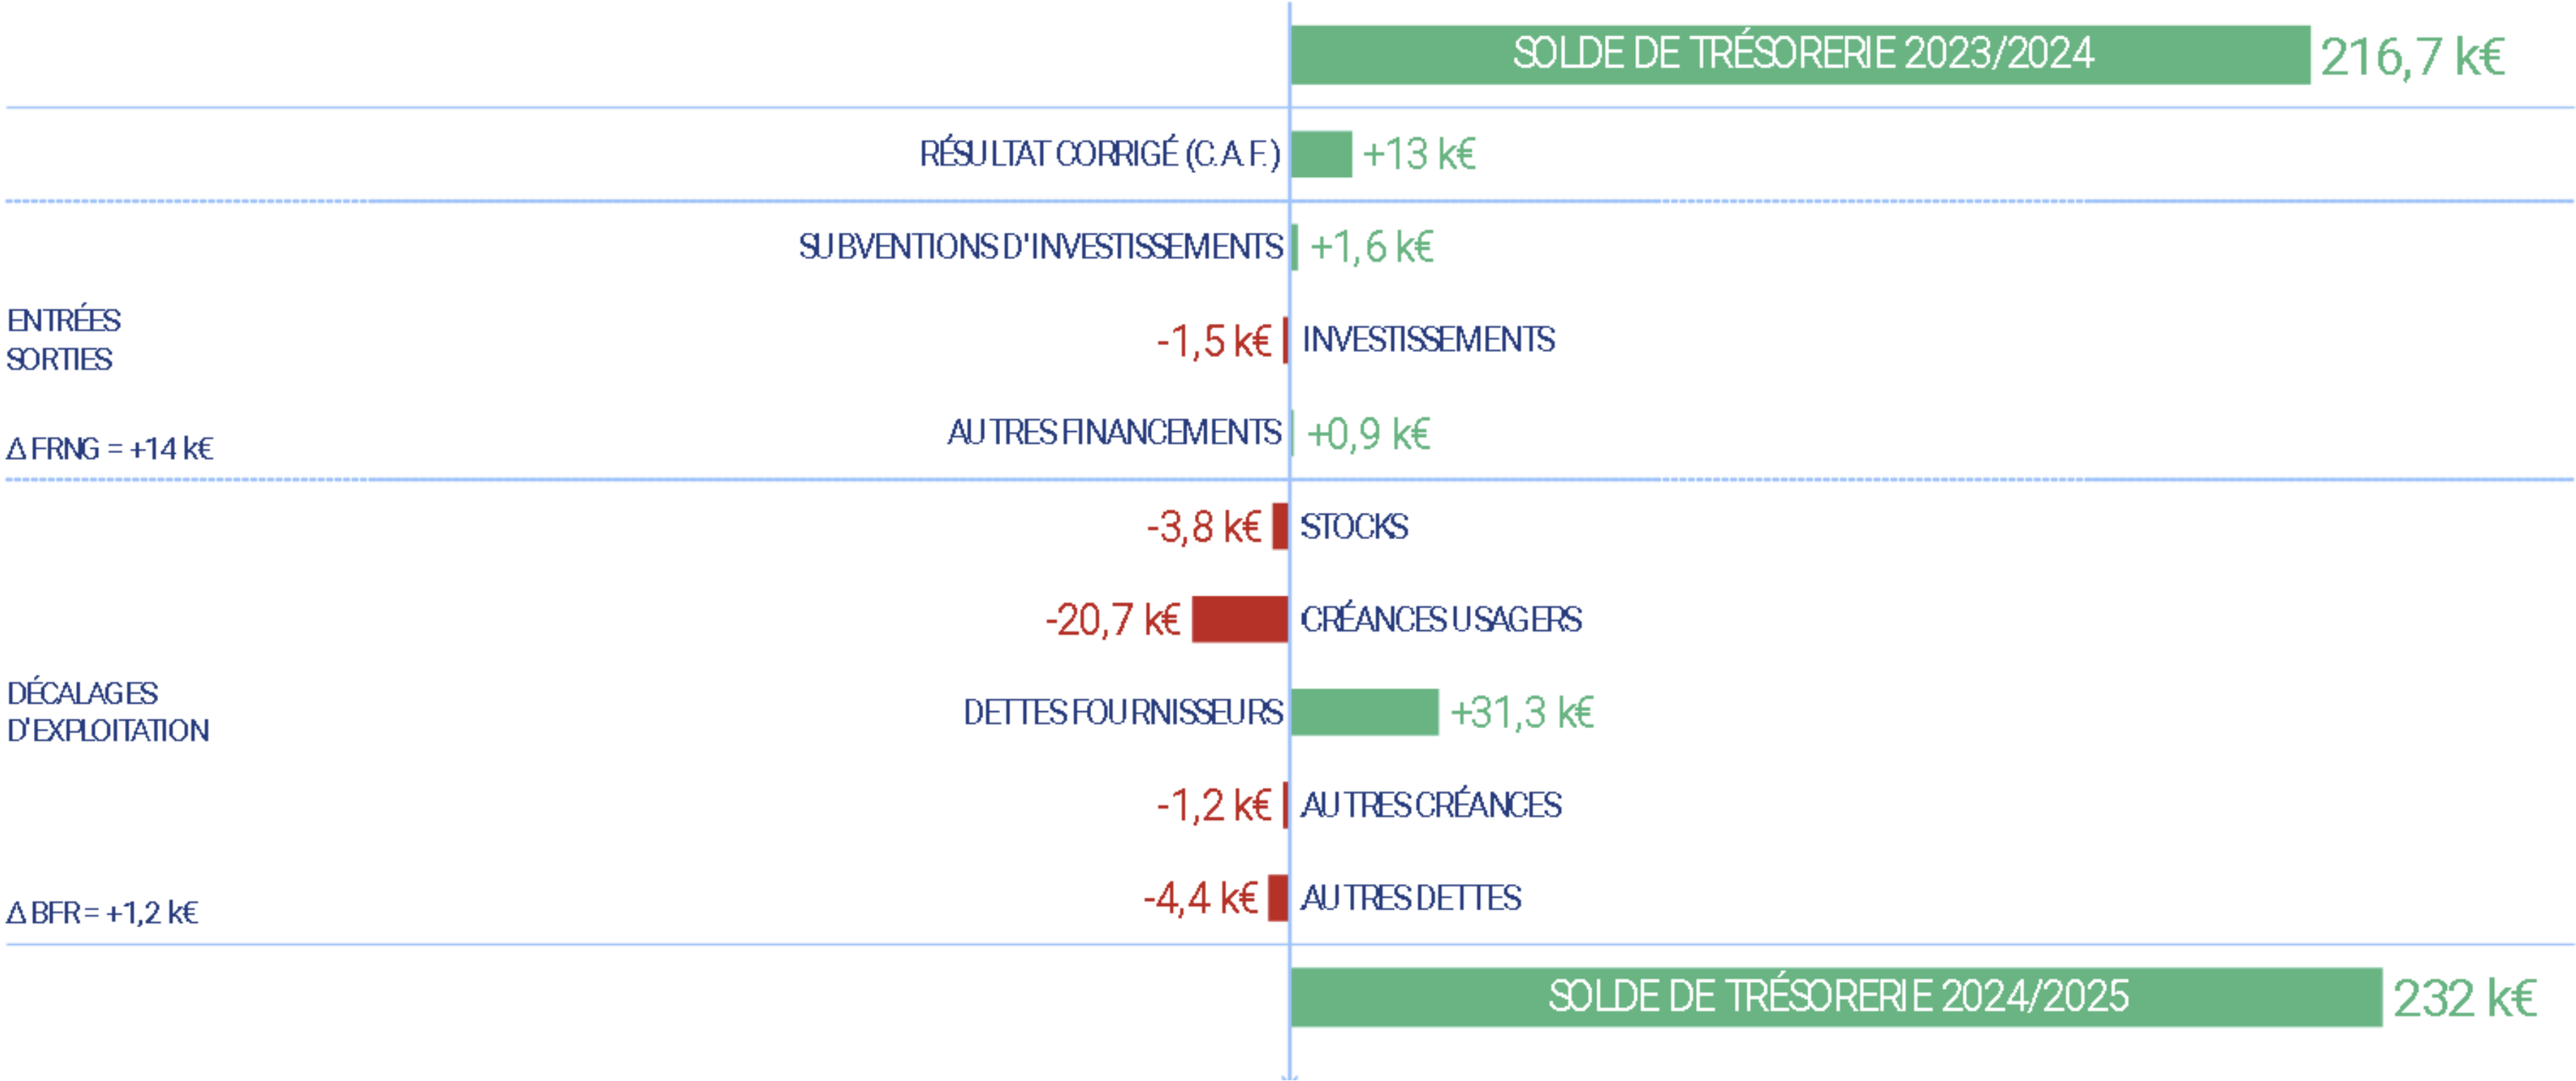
SOLDE DE TRÉSORERIE 2023/2024 216,7 k€

RÉSULTAT CORRIGÉ (C.A.F.) +13 k€

SUBVENTIONS D'INVESTISSEMENTS +1,6 k€

ENTRÉES
SORTIES

-1,5 k€ INVESTISSEMENTS

AUTRES FINANCEMENTS +0,9 k€

Δ FRNG = +14 k€

-3,8 k€ STOCKS

-20,7 k€ CRÉANCES USAGERS

DÉCALAGES
D'EXPLOITATION

DETTES FOURNISSEURS +31,3 k€

-1,2 k€ AUTRES CRÉANCES

-4,4 k€ AUTRES DETTES

Δ BFR = +1,2 k€

SOLDE DE TRÉSORERIE 2024/2025 232 k€